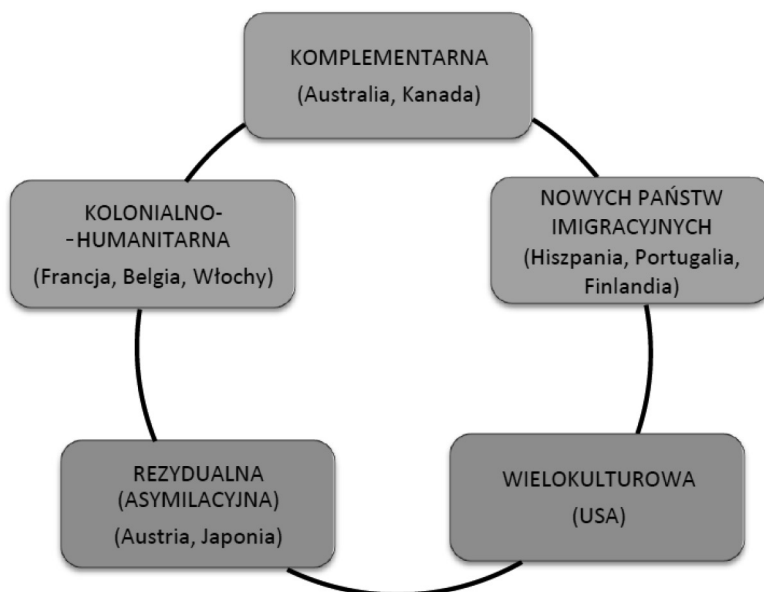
KOMPLEMENTARNA
(Australia, Kanada)

NOWYCH PAŃSTW IMIGRACYJNYCH
(Hiszpania, Portugalia, Finlandia)

WIELOKULTUROWA
(USA)

REZYDUALNA (ASYMILACYJNA)
(Austria, Japonia)

KOLONIALNO--HUMANITARNA
(Francja, Belgia, Włochy)